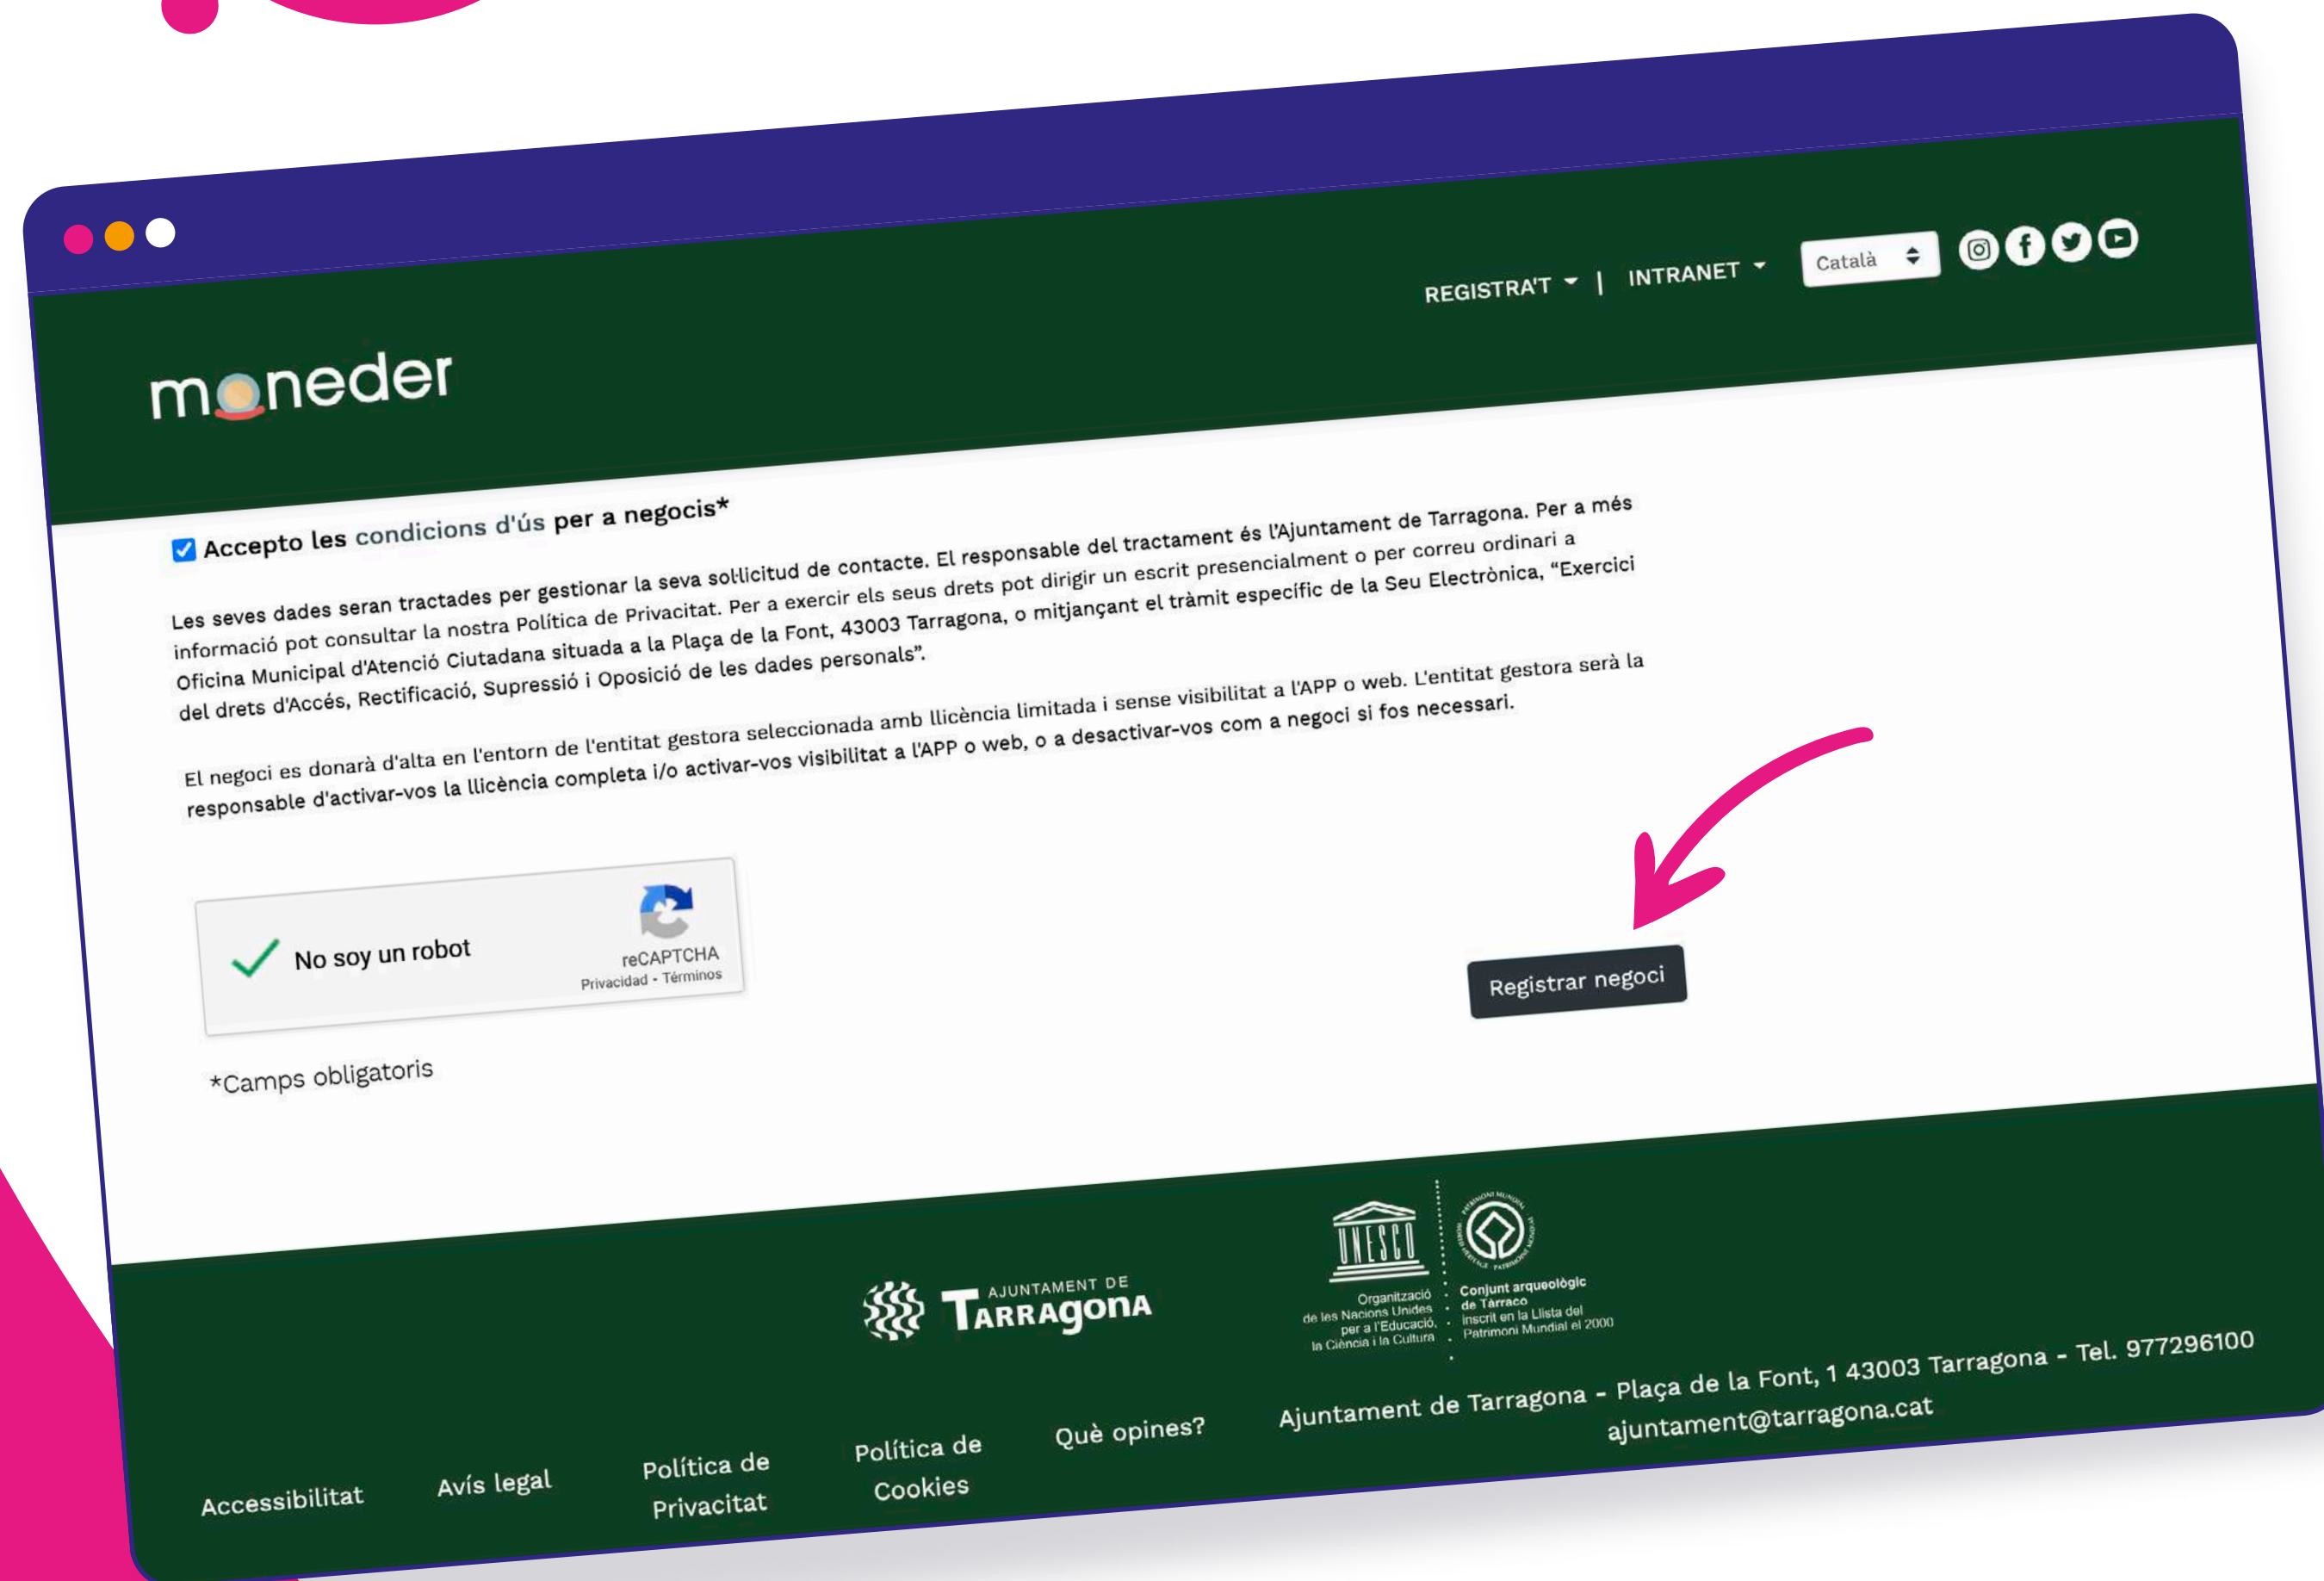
REGISTRA'T | INTRANET

Català

moneder

Accepto les condicions d'ús per a negocis*

Les seves dades seran tractades per gestionar la seva sol·licitud de contacte. El responsable del tractament és l'Ajuntament de Tarragona. Per a més informació pot consultar la nostra Política de Privacitat. Per a exercir els seus drets pot dirigir un escrit presencialment o per correu ordinari a Oficina Municipal d'Atenció Ciutadana situada a la Plaça de la Font, 43003 Tarragona, o mitjançant el tràmit específic de la Seu Electrònica, "Exercici del drets d'Accés, Rectificació, Supressió i Oposició de les dades personals".

El negoci es donarà d'alta en l'entorn de l'entitat gestora seleccionada amb llicència limitada i sense visibilitat a l'APP o web. L'entitat gestora serà la responsable d'activar-vos la llicència completa i/o activar-vos visibilitat a l'APP o web, o a desactivar-vos com a negoci si fos necessari.

No soy un robot
reCAPTCHA
Privacidad - Términos

Registrar negoci

*Camps obligatoris

AJUNTAMENT DE TARRAGONA

UNESCO
Organització de les Nacions Unides per a l'Educació, la Ciència i la Cultura

Conjunt arqueològic de Tàrraco inscrit en la Llista del Patrimoni Mundial el 2000

Accessibilitat

Avís legal

Política de Privacitat

Política de Cookies

Què opines?

Ajuntament de Tarragona - Plaça de la Font, 1 43003 Tarragona - Tel. 977296100
ajuntament@tarragona.cat